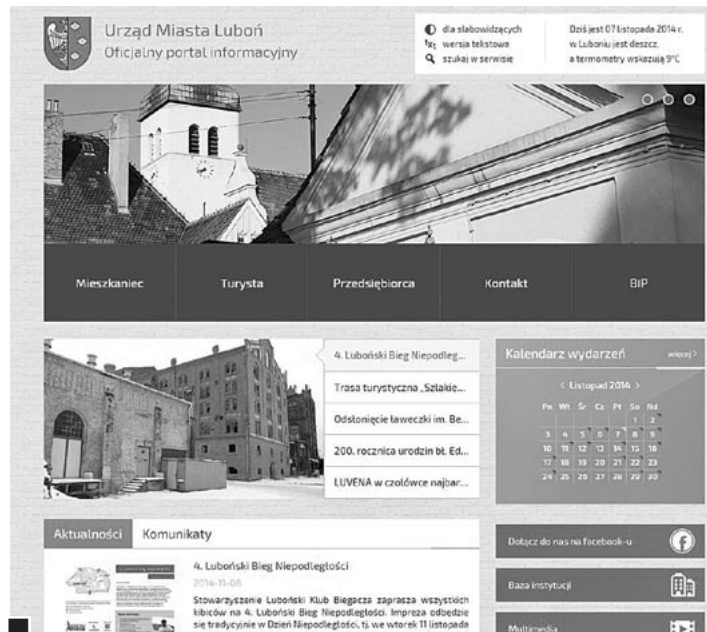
Urząd Miasta Luboń
Oficjalny portal informacyjny

dla słabowidzących
wersja tekstowa
szukaj w serwisie

Dziś jest 07 listopada 2014 r.
w Luboniu jest deszcz,
a termometry wskazują 9°C

Mieszkaniec
Turysta
Przedsiębiorca
Kontakt
BIP

4. Luboński Bieg Niepodleg...
Trasa turystyczna „Szlakie...
Odsłonięcie ławeczki im. Be...
200. rocznica urodzin bł. Ed...
LUVENA w czołówce najbar...

Kalendarz wydarzeń
więcej
‹ Listopad 2014 ›

| Pn | Wt | Śr | Cz | Pt | So | Nd |
|---|---|---|---|---|---|---|
| | | | | | 1 | 2 |
| 3 | 4 | 5 | 6 | 7 | 8 | 9 |
| 10 | 11 | 12 | 13 | 14 | 15 | 16 |
| 17 | 18 | 19 | 20 | 21 | 22 | 23 |
| 24 | 25 | 26 | 27 | 28 | 29 | 30 |

Aktualności
Komunikaty

4. Luboński Bieg Niepodległości
2014-11-06
Stowarzyszenie Luboński Klub Biegacza zaprasza wszystkich kibiców na 4. Luboński Bieg Niepodległości. Impreza odbędzie się tradycyjnie w Dzień Niepodległości, tj. we wtorek 11 listopada

Dołącz do nas na facebook-u
Baza instytucji
Multimedia